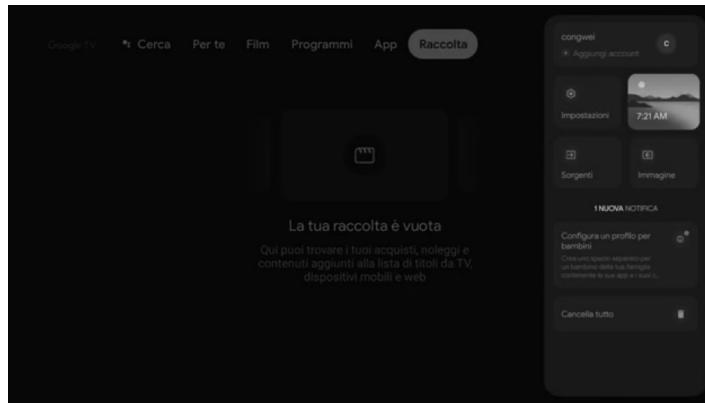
Google TV Cerca Per te Film Programmi App Raccolta

La tua raccolta è vuota

Qui puoi trovare i tuoi acquisti, noleggi e contenuti aggiunti alla lista di titoli da TV, dispositivi mobili e web

congwei
Aggiungi account
C

Impostazioni

7:21 AM

Sorgenti

Immagine

1 NUOVA NOTIFICA

Configura un profilo per bambini
Crea uno spazio separato per un bambino della tua famiglia contenente le sue app e i suoi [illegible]

Cancella tutto